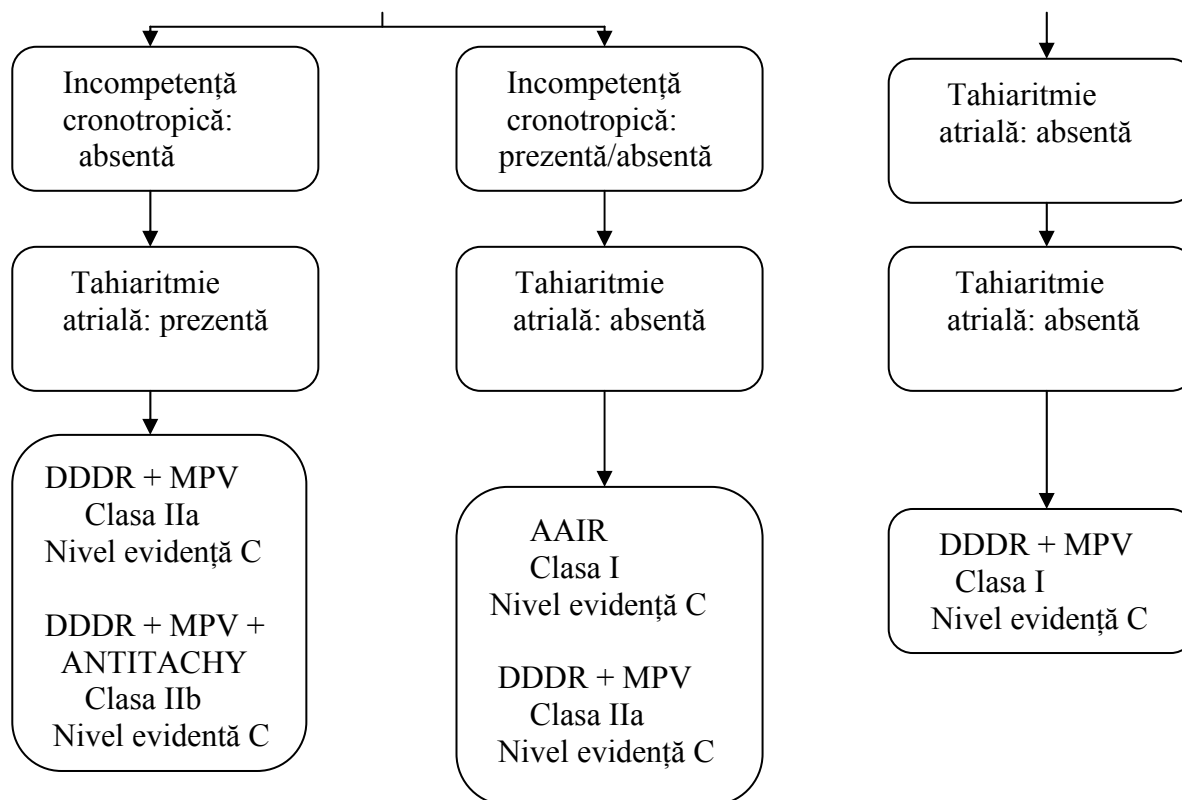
Incompetență cronotropică: absentă

Tahiaritmie atrială: prezentă

DDDR + MPV
Clasa IIa
Nivel evidență C

DDDR + MPV + ANTITACHY
Clasa IIb
Nivel evidentă C

Incompetență cronotropică: prezentă/absentă

Tahiaritmie atrială: absentă

AAIR
Clasa I
Nivel evidență C

DDDR + MPV
Clasa IIa
Nivel evidență C

Tahiaritmie atrială: absentă

Tahiaritmie atrială: absentă

DDDR + MPV
Clasa I
Nivel evidență C